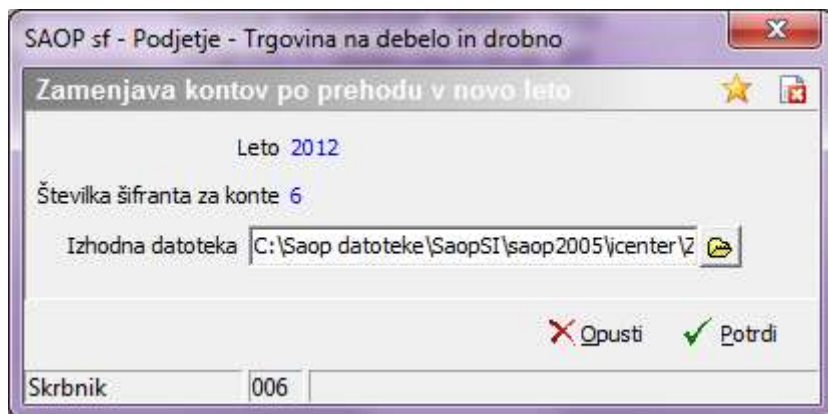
SAOP sf - Podjetje - Trgovina na debelo in drobno

Zamenjava kontov po prehodu v novo leto

Leto 2012

Številka šifranta za konte 6

Izhodna datoteka C:\Saop datoteke\SaopSI\saop2005\icenter\Z

Opusti Potrdi

Skrbnik 006